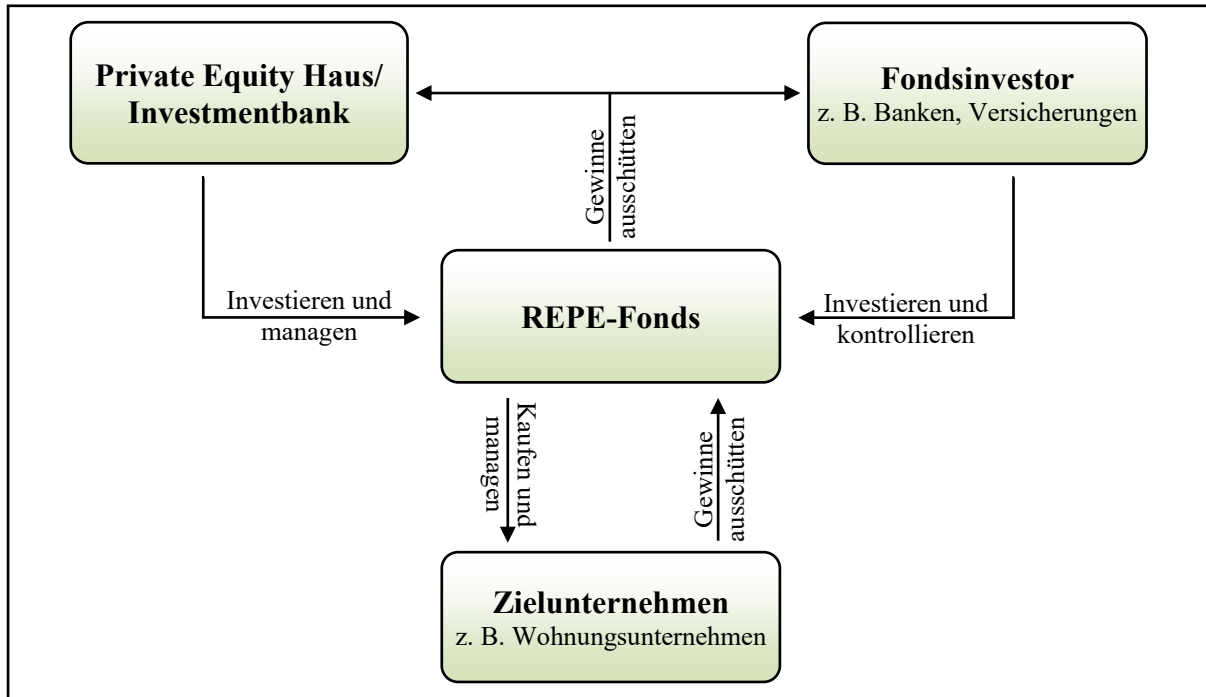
Private Equity Haus/ Investmentbank

Fondsinvestor
z. B. Banken, Versicherungen

Gewinne ausschütten

Investieren und managen

REPE-Fonds

Investieren und kontrollieren

Kaufen und managen

Gewinne ausschütten

Zielunternehmen
z. B. Wohnungsunternehmen